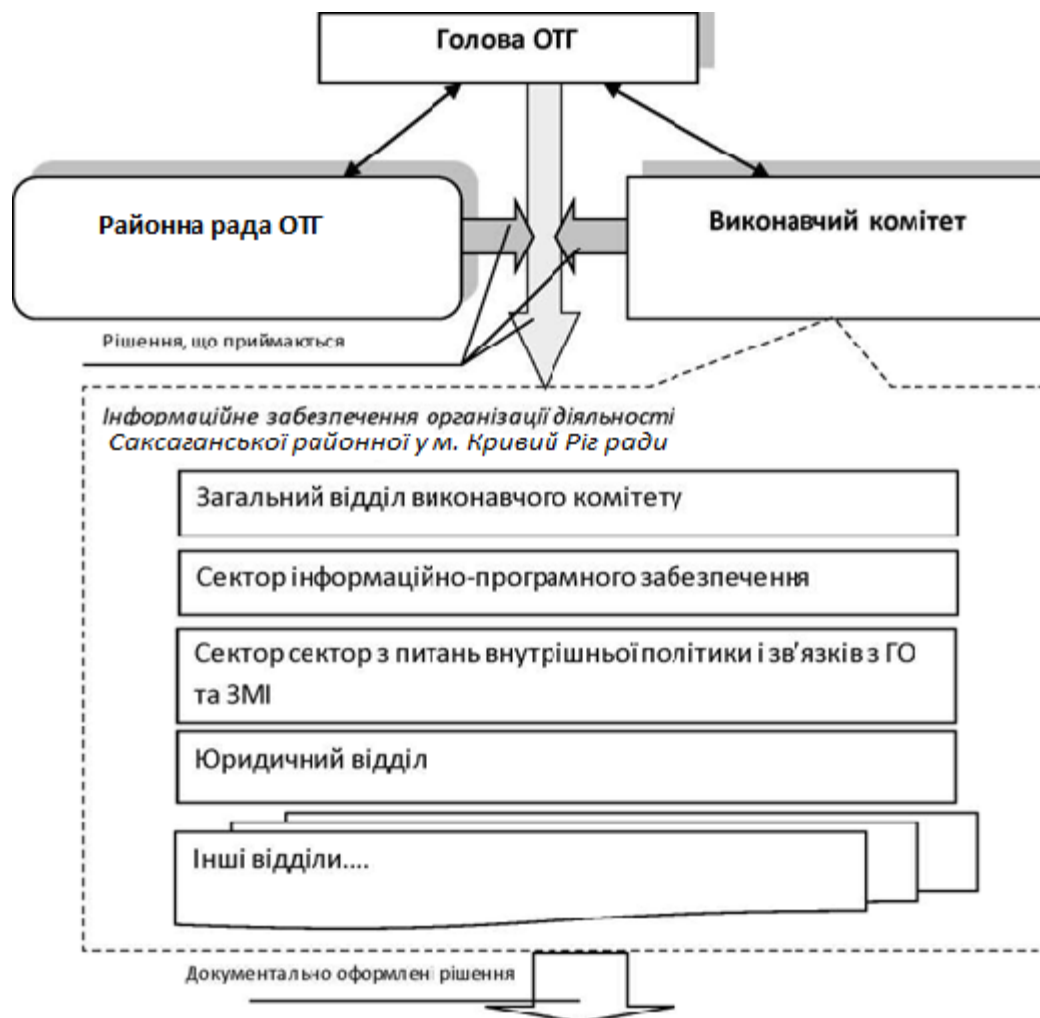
Голова ОТГ

Районна рада ОТГ

Виконавчий комітет

Рішення, що приймаються

Інформаційне забезпечення організації діяльності Саксаганської районної у м. Кривий Ріг ради

Загальний відділ виконавчого комітету

Сектор інформаційно-програмного забезпечення

Сектор сектор з питань внутрішньої політики і зв'язків з ГО та ЗМІ

Юридичний відділ

Інші відділи....

Документально оформлені рішення